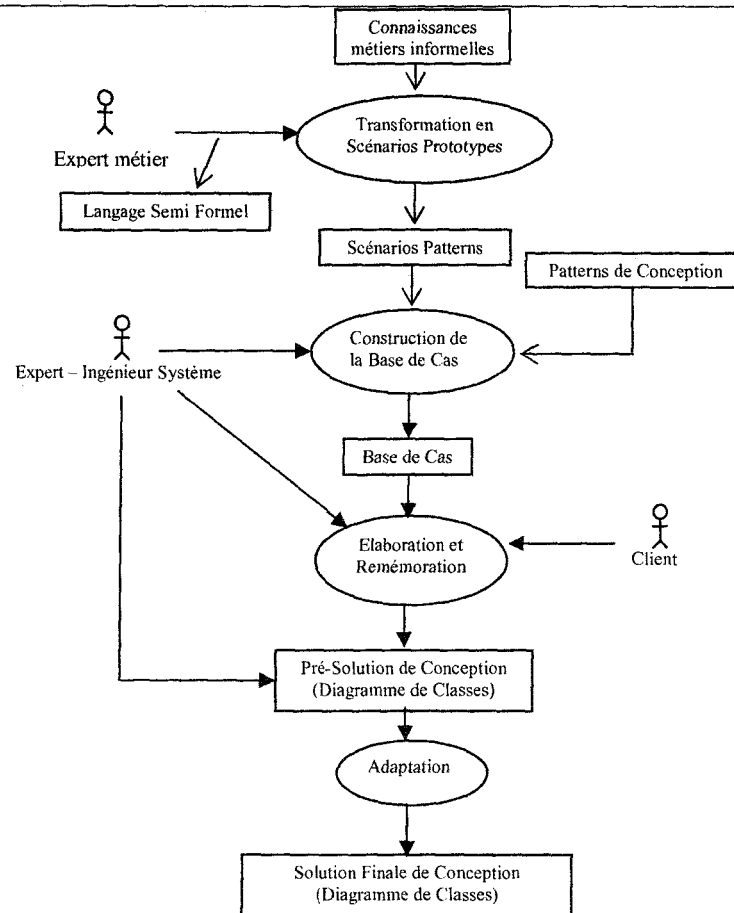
Connaissances métiers informelles

Expert métier

Transformation en Scénarios Prototypes

Langage Semi Formel

Scénarios Patterns

Patterns de Conception

Expert – Ingénieur Système

Construction de la Base de Cas

Base de Cas

Elaboration et Remémoration

Client

Pré-Solution de Conception (Diagramme de Classes)

Adaptation

Solution Finale de Conception (Diagramme de Classes)